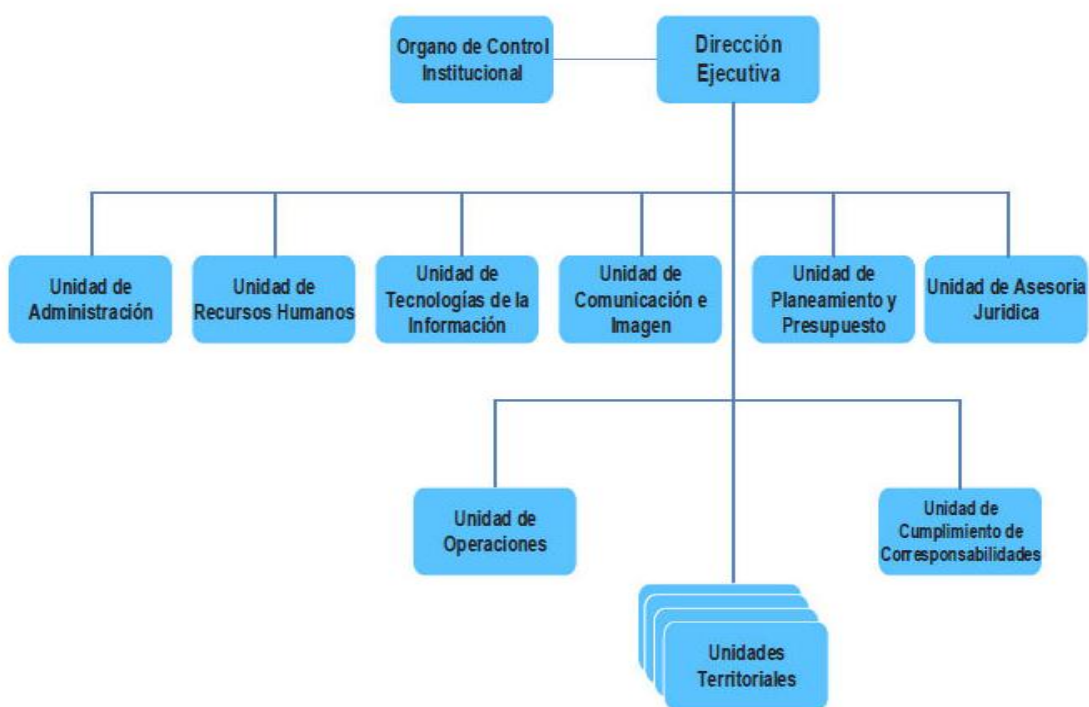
Organo de Control Institucional

Dirección Ejecutiva

Unidad de Administración

Unidad de Recursos Humanos

Unidad de Tecnologías de la Información

Unidad de Comunicación e Imagen

Unidad de Planeamiento y Presupuesto

Unidad de Asesoria Juridica

Unidad de Operaciones

Unidad de Cumplimiento de Corresponsabilidades

Unidades Territoriales